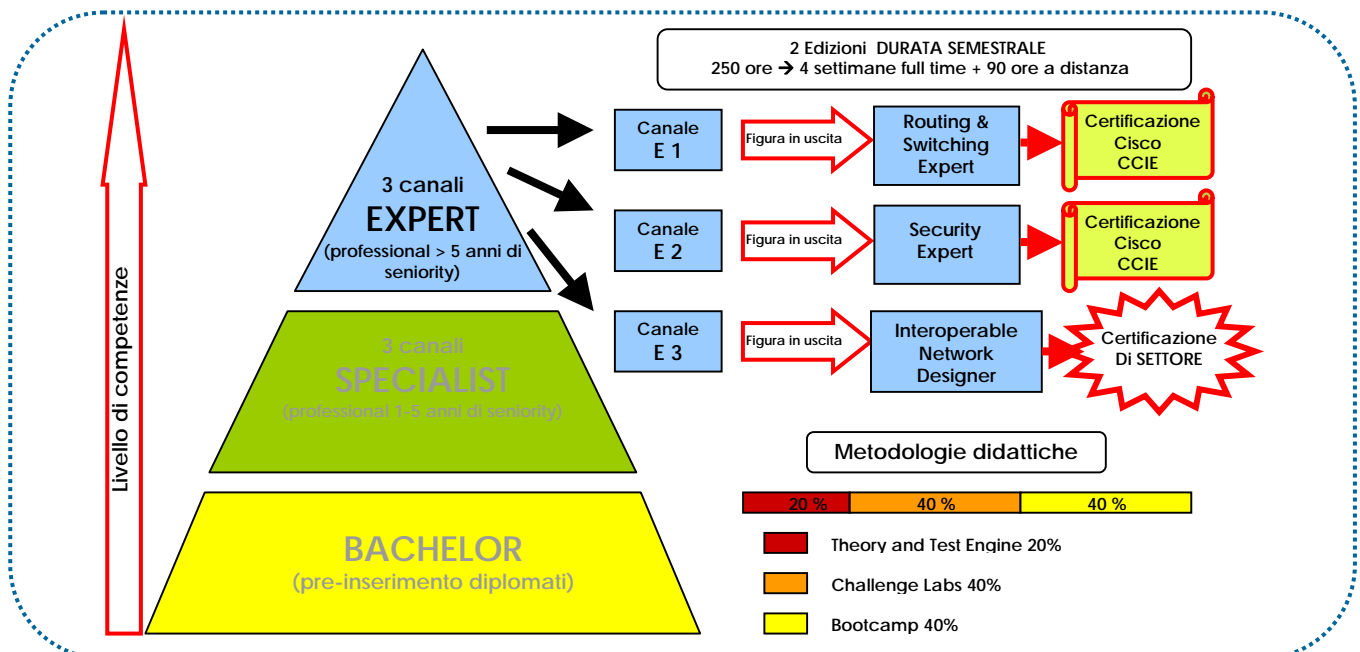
Livello di competenze

3 canali
EXPERT
(professional > 5 anni di seniority)

3 canali
SPECIALIST
(professional 1-5 anni di seniority)

BACHELOR
(pre-inserimento diplomati)

2 Edizioni DURATA SEMESTRALE
250 ore → 4 settimane full time + 90 ore a distanza

Canale E 1

Figura in uscita

Routing & Switching Expert

Certificazione Cisco CCIE

Canale E 2

Figura in uscita

Security Expert

Certificazione Cisco CCIE

Canale E 3

Figura in uscita

Interoperable Network Designer

Certificazione Di SETTORE

Metodologie didattiche

| 20 % | 40 % | 40 % |
|---|---|---|

Theory and Test Engine 20%

Challenge Labs 40%

Bootcamp 40%